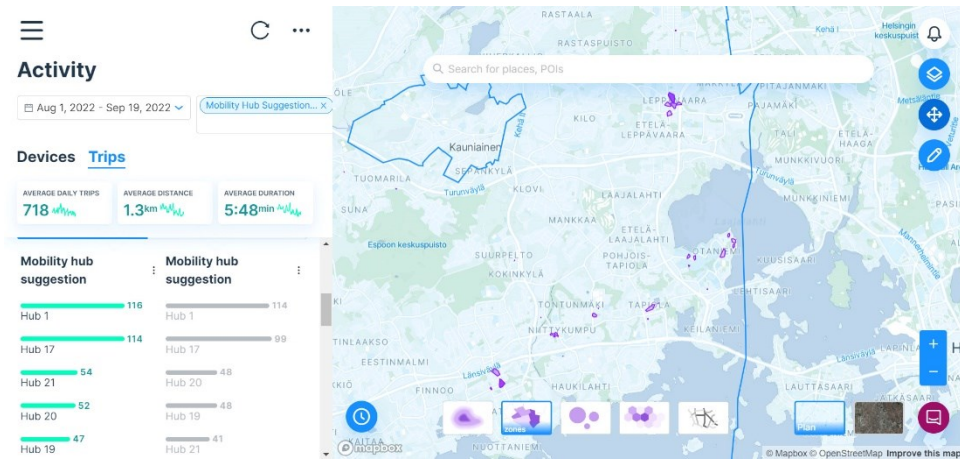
Activity

Aug 1, 2022 - Sep 19, 2022

Mobility Hub Suggestion... ×

Devices Trips

AVERAGE DAILY TRIPS
718

AVERAGE DISTANCE
1.3km

AVERAGE DURATION
5:48min

Mobility hub suggestion

116
Hub 1
114
Hub 17
54
Hub 21
52
Hub 20
47
Hub 19

Mobility hub suggestion

114
Hub 1
99
Hub 17
48
Hub 20
48
Hub 19
41
Hub 21

Search for places, POIs

RASTAALA
RASTASPUISTO
Helsingin keskuspuisto
Kehä I
PAJAMAKI
KILO
ETELÄ-LEPPÄVAARA
LEPPÄVAARA
Kauniainen
SEPÄNKYLÄ
TUOMARILA
Turunväylä
KLOVI
LAAJALAHTI
MANKKAA
ETELÄ-LAAJALAHTI
Espoon keskuspuisto
SUURPELTO
POHJOIS-TAPIOLA
KOKINKYLÄ
TAPIOLA
NIITYKUMPU
KEILANIEMI
EESTINMALMI
TONTUNMÄKI
Länsiväylä
HAUKILAHTI
FINNOO
LAUTTASAARI
TILAASKO
KAITAA
KUUSISAARI
zones
Plan
H
+
−
© Mapbox © OpenStreetMap Improve this map
mapbox